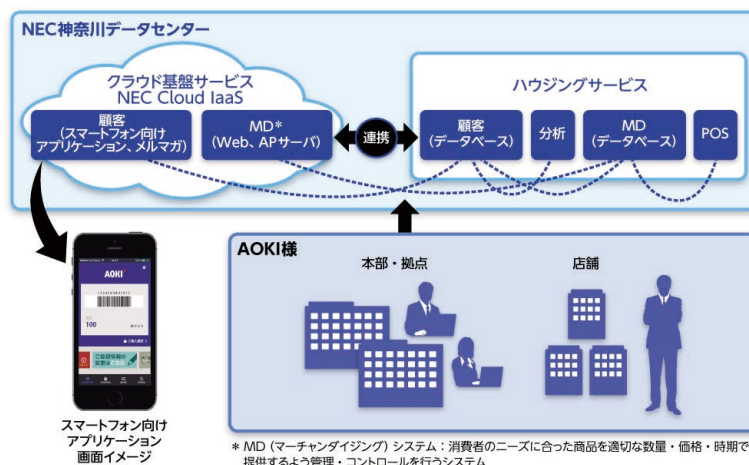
NEC神奈川データセンター

クラウド基盤サービス
NEC Cloud IaaS

顧客
(スマートフォン向け
アプリケーション、メルマガ)

MD*
(Web、APサーバ)

連携

ハウジングサービス

顧客
(データベース)

分析

MD
(データベース)

POS

AOKI様

本部・拠点

店舗

AOKI

100

スマートフォン向け
アプリケーション
画面イメージ

* MD(マーチャンダイジング)システム:消費者のニーズに合った商品を適切な数量・価格・時期で
提供するよう管理・コントロールを行うシステム